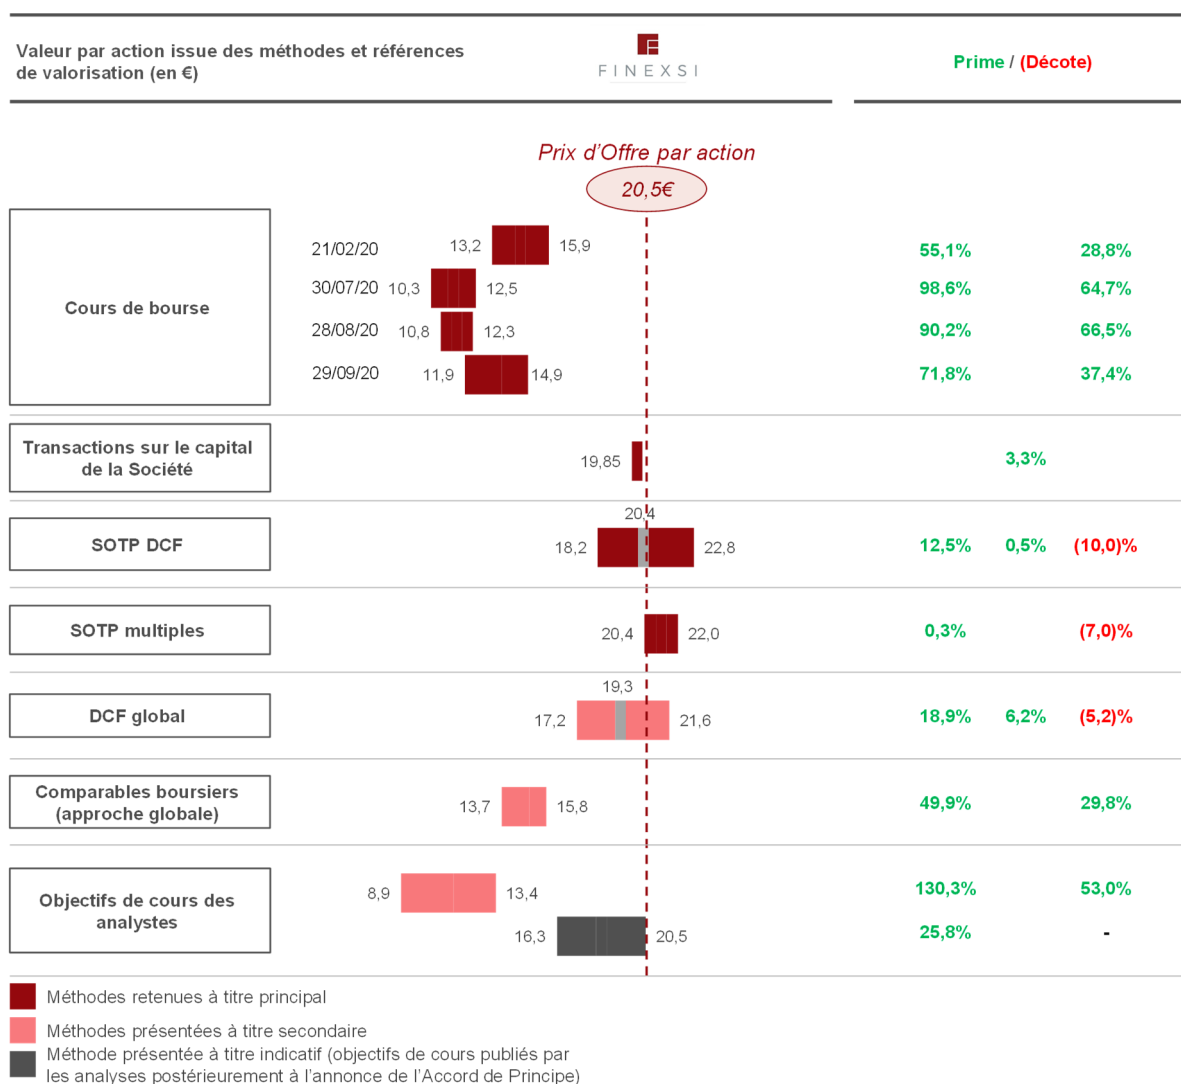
Valeur par action issue des méthodes et références de valorisation (en €)

FINEXSI

Prime / (Décote)

Prix d'Offre par action

20,5€

Cours de bourse

21/02/20 13,2 15,9 55,1% 28,8%

30/07/20 10,3 12,5 98,6% 64,7%

28/08/20 10,8 12,3 90,2% 66,5%

29/09/20 11,9 14,9 71,8% 37,4%

Transactions sur le capital de la Société

19,85 3,3%

SOTP DCF

20,4

18,2 22,8 12,5% 0,5% (10,0)%

SOTP multiples

20,4 22,0 0,3% (7,0)%

DCF global

19,3

17,2 21,6 18,9% 6,2% (5,2)%

Comparables boursiers (approche globale)

13,7 15,8 49,9% 29,8%

Objectifs de cours des analystes

8,9 13,4 130,3% 53,0%

16,3 20,5 25,8% -

Méthodes retenues à titre principal

Méthodes présentées à titre secondaire

Méthode présentée à titre indicatif (objectifs de cours publiés par les analyses postérieurement à l'annonce de l'Accord de Principe)